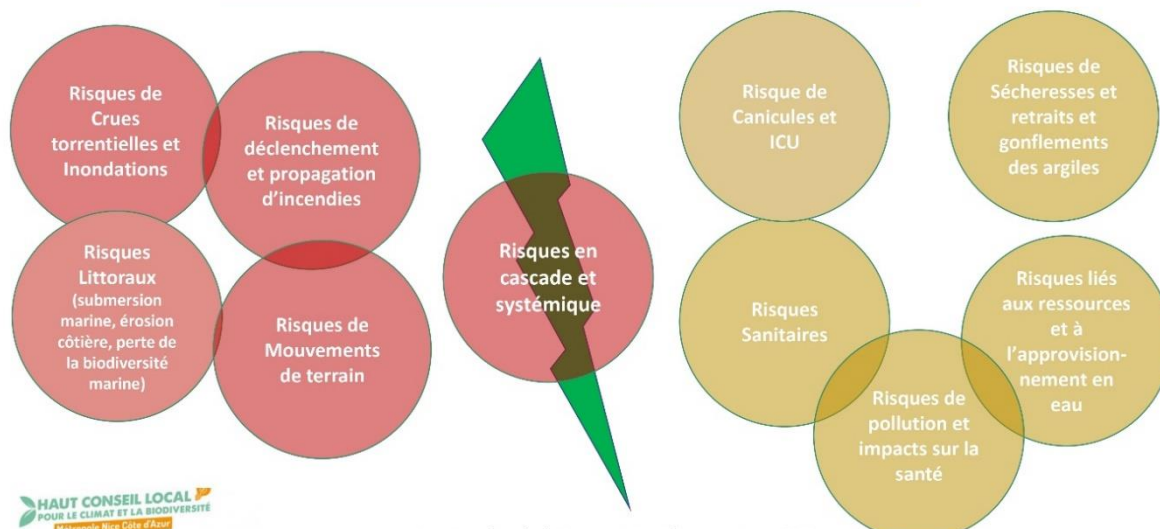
Risques de Crues torrentielles et Inondations

Risques de déclenchement et propagation d'incendies

Risques Littoraux (submersion marine, érosion côtière, perte de la biodiversité marine)

Risques de Mouvements de terrain

Risques en cascade et systémique

Risque de Canicules et ICU

Risques de Sécheresses et retraits et gonflements des argiles

Risques Sanitaires

Risques liés aux ressources et à l'approvisionnement en eau

Risques de pollution et impacts sur la santé

HAUT CONSEIL LOCAL POUR LE CLIMAT ET LA BIODIVERSITÉ Métropole Nice Côte d'Azur